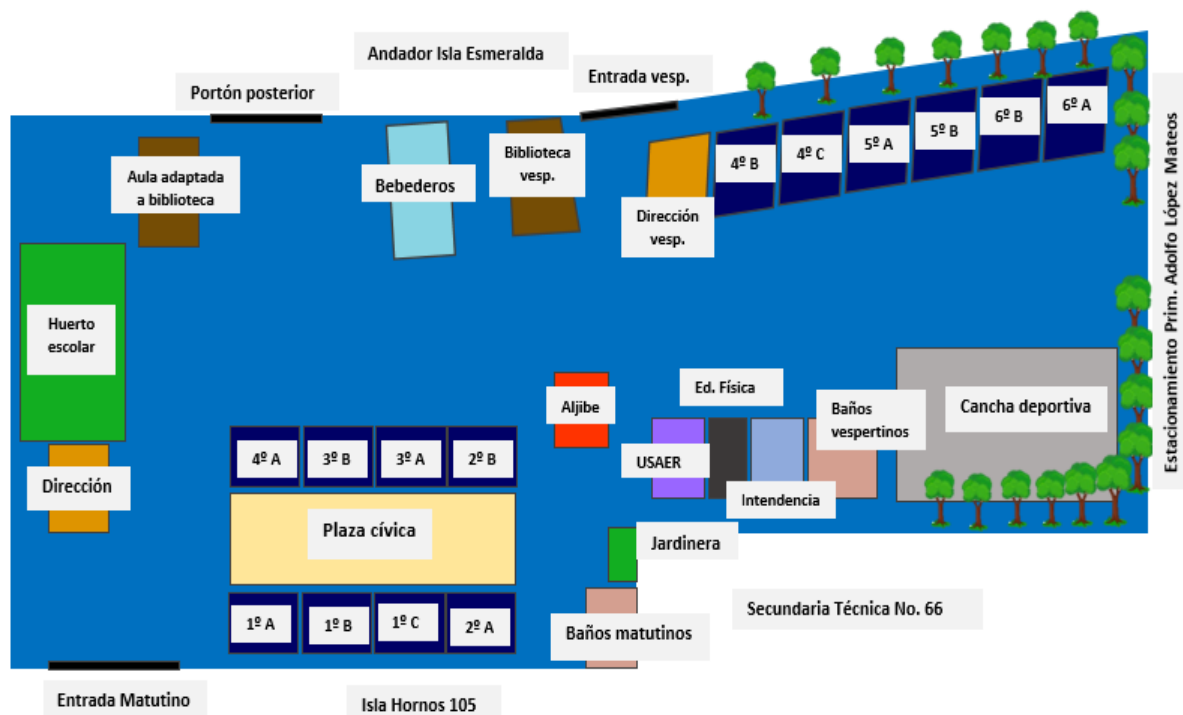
Andador Isla Esmeralda

Portón posterior

Entrada vesp.

Aula adaptada a biblioteca

Bebederos

Biblioteca vesp.

Dirección vesp.

4º B

4º C

5º A

5º B

6º B

6º A

Estacionamiento Prim. Adolfo López Mateos

Huerto escolar

Dirección

Aljibe

Ed. Física

Baños vespertinos

Cancha deportiva

USAER

Intendencia

4º A

3º B

3º A

2º B

Plaza cívica

Jardinera

1º A

1º B

1º C

2º A

Baños matutinos

Secundaria Técnica No. 66

Entrada Matutino

Isla Hornos 105